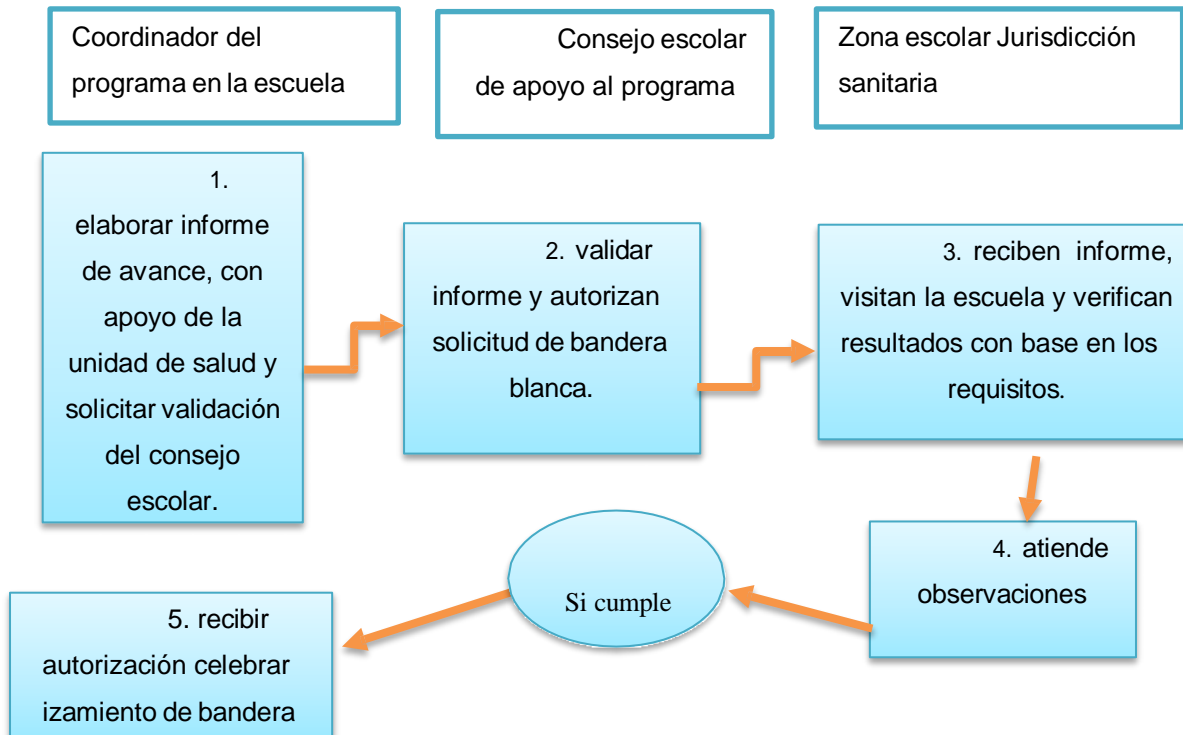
Coordinador del programa en la escuela

Consejo escolar de apoyo al programa

Zona escolar Jurisdicción sanitaria

1. elaborar informe de avance, con apoyo de la unidad de salud y solicitar validación del consejo escolar.

2. validar informe y autorizan solicitud de bandera blanca.

3. reciben informe, visitan la escuela y verifican resultados con base en los requisitos.

4. atiende observaciones

Si cumple

5. recibir autorización celebrar izamiento de bandera